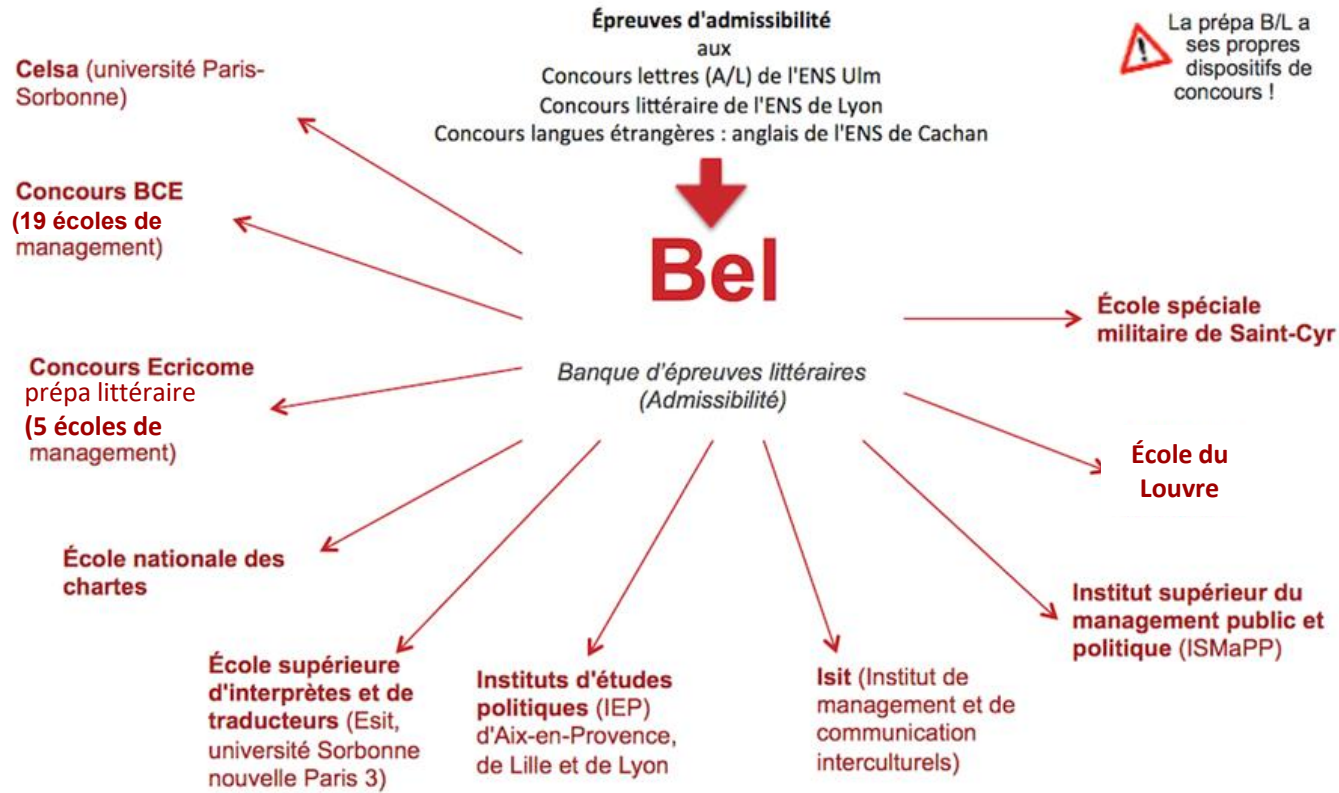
Épreuves d'admissibilité
aux
Concours lettres (A/L) de l'ENS Ulm
Concours littéraire de l'ENS de Lyon
Concours langues étrangères : anglais de l'ENS de Cachan

La prépa B/L a ses propres dispositifs de concours !

Celsa (université Paris-Sorbonne)

Concours BCE (19 écoles de management)

Bel

Banque d'épreuves littéraires (Admissibilité)

École spéciale militaire de Saint-Cyr

Concours Ecricome prépa littéraire (5 écoles de management)

École du Louvre

École nationale des chartes

Institut supérieur du management public et politique (ISMaPP)

École supérieure d'interprètes et de traducteurs (Esit, université Sorbonne nouvelle Paris 3)

Instituts d'études politiques (IEP) d'Aix-en-Provence, de Lille et de Lyon

Isit (Institut de management et de communication interculturels)